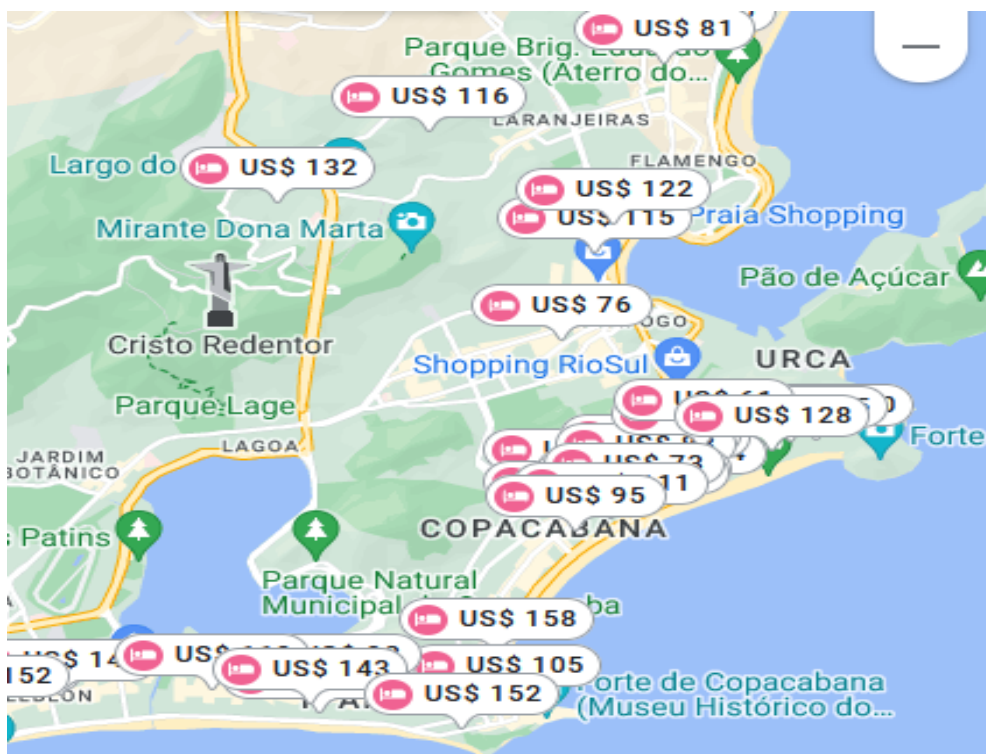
US$ 81
Parque Brig. Eduardo Gomes (Aterro do...
US$ 116
LARANJEIRAS
Largo do
US$ 132
FLAMENGO
US$ 122
US$ 115
Praia Shopping
Mirante Dona Marta
Pão de Açúcar
US$ 76
Cristo Redentor
Shopping RioSul
URCA
Parque Lage
US$ 128
Forte
JARDIM BOTÂNICO
LAGOA
US$ 73
US$ 95
Patins
COPACABANA
Parque Natural Municipal
US$ 158
US$ 14
152
US$ 143
US$ 105
US$ 152
Forte de Copacabana (Museu Histórico do...